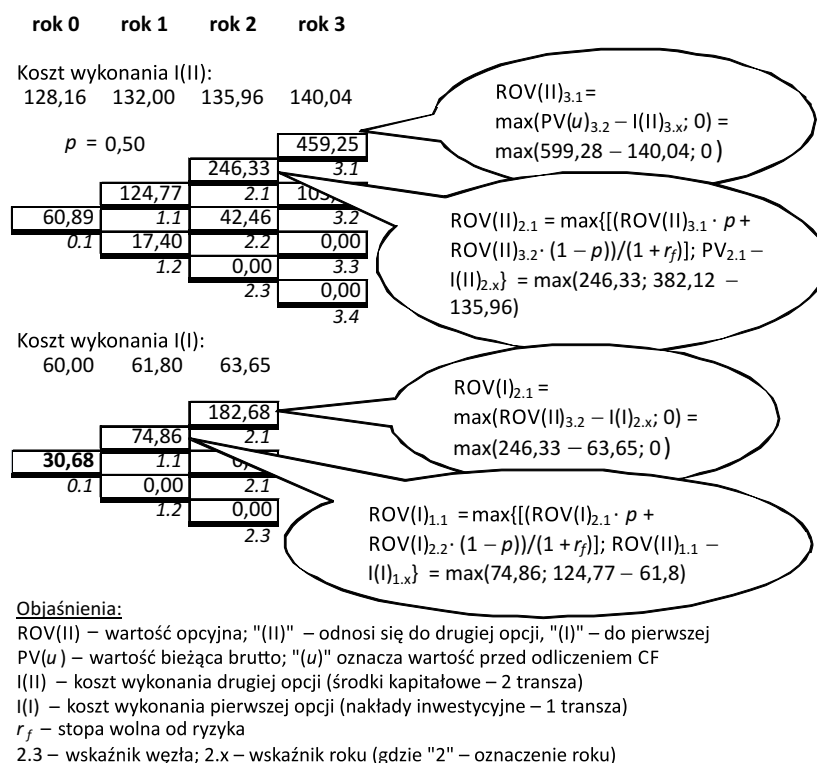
rok 0 rok 1 rok 2 rok 3

Koszt wykonania I(II):
128,16 132,00 135,96 140,04

$p$ = 0,50

| | | | |
|---|---|---|---|
| | | | 459,25 |
| | | 246,33 | 3.1 |
| | 124,77 | 2.1 | 103,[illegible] |
| 60,89 | 1.1 | 42,46 | 3.2 |
| 0.1 | 17,40 | 2.2 | 0,00 |
| | 1.2 | 0,00 | 3.3 |
| | | 2.3 | 0,00 |
| | | | 3.4 |

ROV(II)$_{3.1}$ = max(PV($u$)$_{3.2}$ − I(II)$_{3.x}$; 0) = max(599,28 − 140,04; 0)

ROV(II)$_{2.1}$ = max{[(ROV(II)$_{3.1}$ · $p$ + ROV(II)$_{3.2}$· (1 − $p$))/(1 + $r_f$)]; PV$_{2.1}$ − I(II)$_{2.x}$} = max(246,33; 382,12 − 135,96)

Koszt wykonania I(I):
60,00 61,80 63,65

| | | |
|---|---|---|
| | | 182,68 |
| | 74,86 | 2.1 |
| 30,68 | 1.1 | 0,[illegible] |
| 0.1 | 0,00 | 2.1 |
| | 1.2 | 0,00 |
| | | 2.3 |

ROV(I)$_{2.1}$ = max(ROV(II)$_{3.2}$ − I(I)$_{2.x}$; 0) = max(246,33 − 63,65; 0)

ROV(I)$_{1.1}$ = max{[(ROV(I)$_{2.1}$ · $p$ + ROV(I)$_{2.2}$· (1 − $p$))/(1 + $r_f$)]; ROV(II)$_{1.1}$ − I(I)$_{1.x}$} = max(74,86; 124,77 − 61,8)

Objaśnienia:
ROV(II) − wartość opcyjna; "(II)" – odnosi się do drugiej opcji, "(I)" – do pierwszej
PV($u$) − wartość bieżąca brutto; "($u$)" oznacza wartość przed odliczeniem CF
I(II) − koszt wykonania drugiej opcji (środki kapitałowe – 2 transza)
I(I) − koszt wykonania pierwszej opcji (nakłady inwestycyjne – 1 transza)
$r_f$ – stopa wolna od ryzyka
2.3 – wskaźnik węzła; 2.x – wskaźnik roku (gdzie "2" – oznaczenie roku)